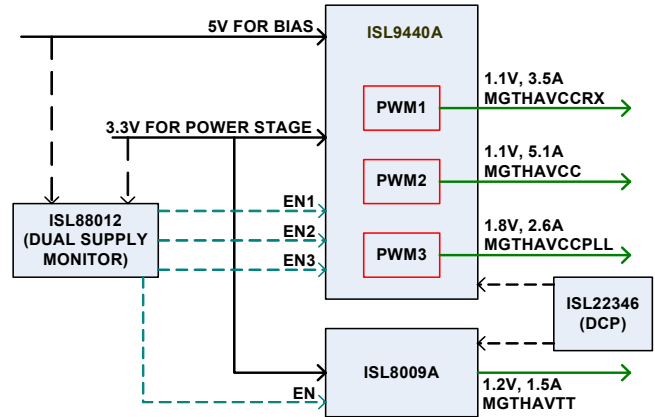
5V FOR BIAS

ISL9440A

PWM1

1.1V, 3.5A
MGTHAVCCRX

3.3V FOR POWER STAGE

PWM2

1.1V, 5.1A
MGTHAVCC

ISL88012
(DUAL SUPPLY
MONITOR)

EN1

EN2

EN3

PWM3

1.8V, 2.6A
MGTHAVCCPLL

ISL22346
(DCP)

ISL8009A

EN

1.2V, 1.5A
MGTHAVTT